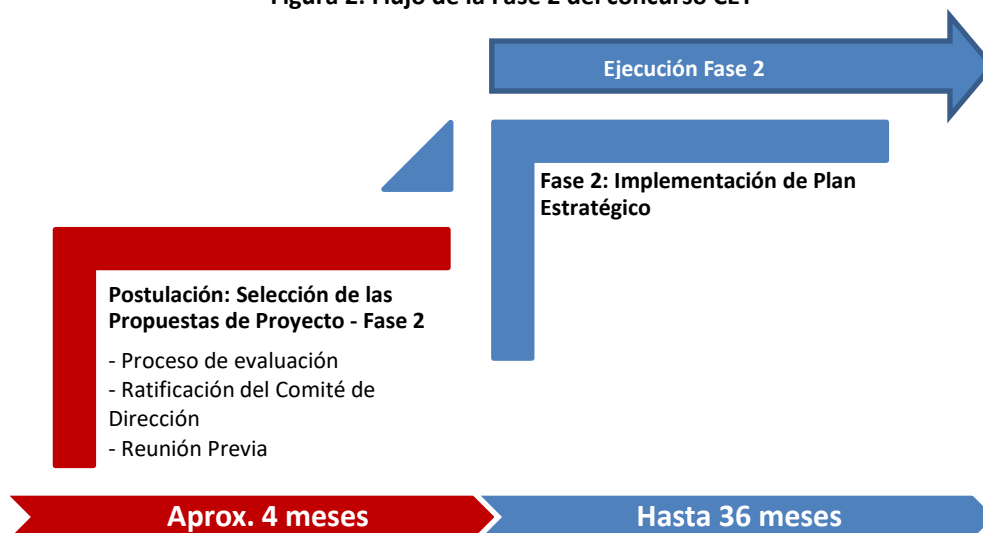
Figura 2. Flujo de la Fase 2 del concurso CET

Ejecución Fase 2

Fase 2: Implementación de Plan Estratégico

Postulación: Selección de las Propuestas de Proyecto - Fase 2

- Proceso de evaluación
- Ratificación del Comité de Dirección
- Reunión Previa

Aprox. 4 meses

Hasta 36 meses